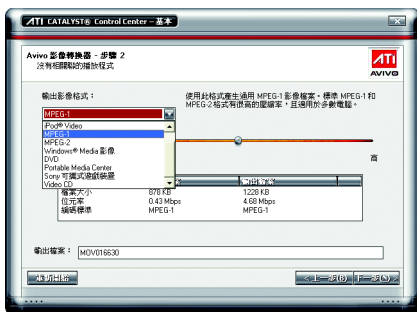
ATI CATALYST® Control Center - 基本

Avivo 影像轉換器 - 步驟 2
沒有相關聯的播放程式

ATI
AVIVO

輸出影像格式：

使用此格式產生通用 MPEG-1 影像檔案。標準 MPEG-1 和 MPEG-2 格式有很高的壓縮率，且適用於多數電腦。

MPEG-1
iPod® Video
MPEG-1
MPEG-2
Windows® Media 影像
DVD
Portable Media Center
Sony 可攜式遊戲裝置
Video CD

高

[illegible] | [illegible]
檔案大小 | 878 KB | 1228 KB
位元率 | 0.43 Mbps | 4.68 Mbps
編碼標準 | MPEG-1 | MPEG-1

輸出檔案： MOV016630

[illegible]

< 上一步(B) 下一步(N) >